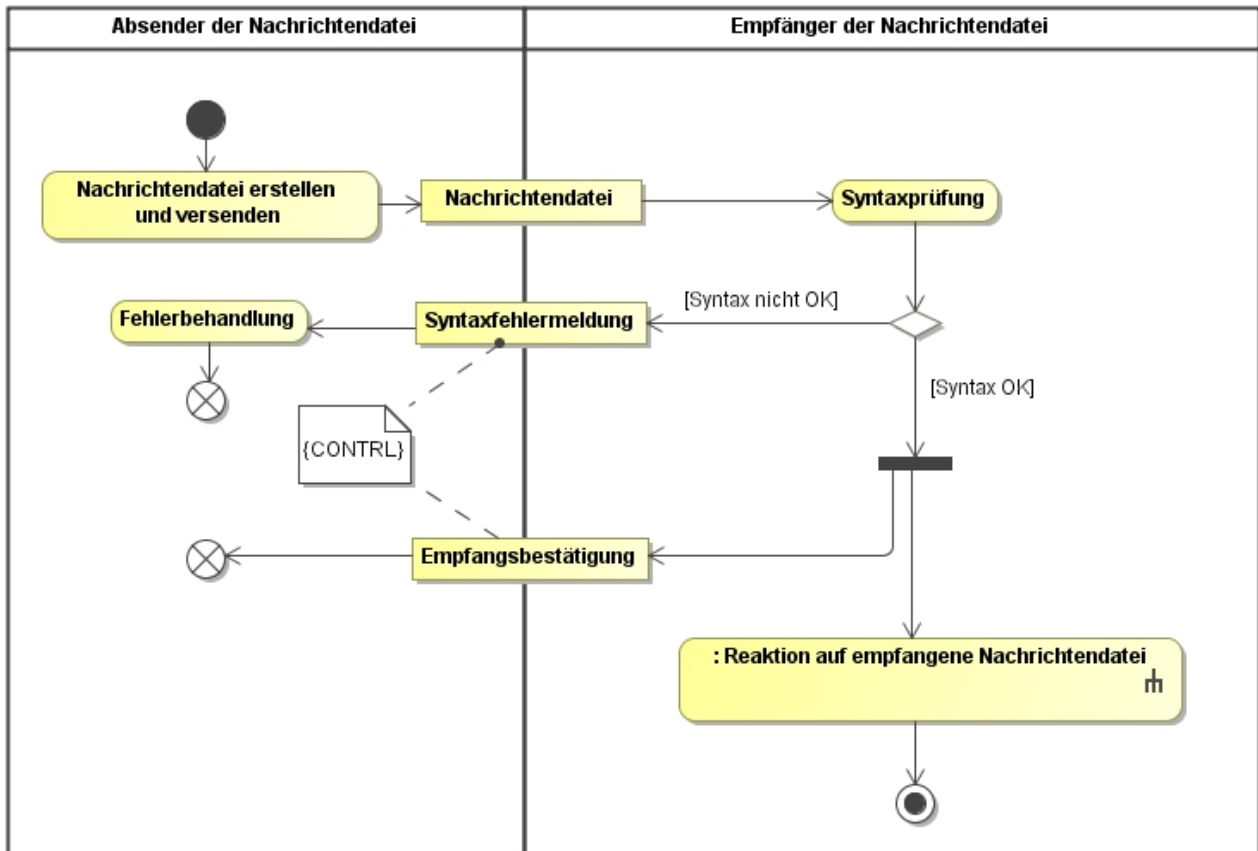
Absender der Nachrichtendatei

Empfänger der Nachrichtendatei

Nachrichtendatei erstellen und versenden

Nachrichtendatei

Syntaxprüfung

[Syntax nicht OK]

Fehlerbehandlung

Syntaxfehlermeldung

[Syntax OK]

{CONTRL}

Empfangsbestätigung

: Reaktion auf empfangene Nachrichtendatei